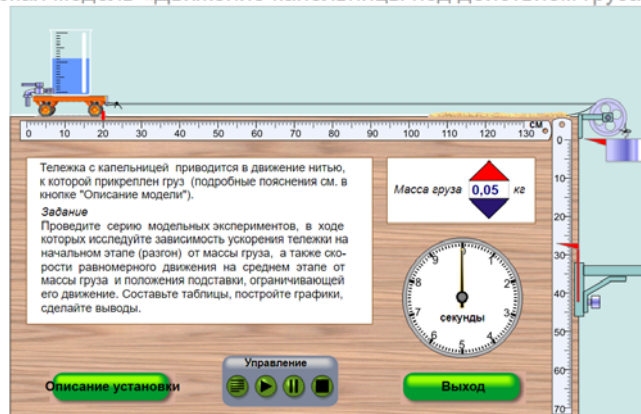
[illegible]

0 10 20 30 40 50 60 70 80 90 100 110 120 130 см

Тележка с капельницей приводится в движение нитью, к которой прикреплен груз (подробные пояснения см. в кнопке "Описание модели").

Задание

Проведите серию модельных экспериментов, в ходе которых исследуйте зависимость ускорения тележки на начальном этапе (разгон) от массы груза, а также скорости равномерного движения на среднем этапе от массы груза и положения подставки, ограничивающей его движение. Составьте таблицы, постройте графики, сделайте выводы.

Масса груза 0,05 кг

0 1 2 3 4 5 6 7 8 9

секунды

10 20 30 40 50 60 70

Управление

Описание установки

Выход